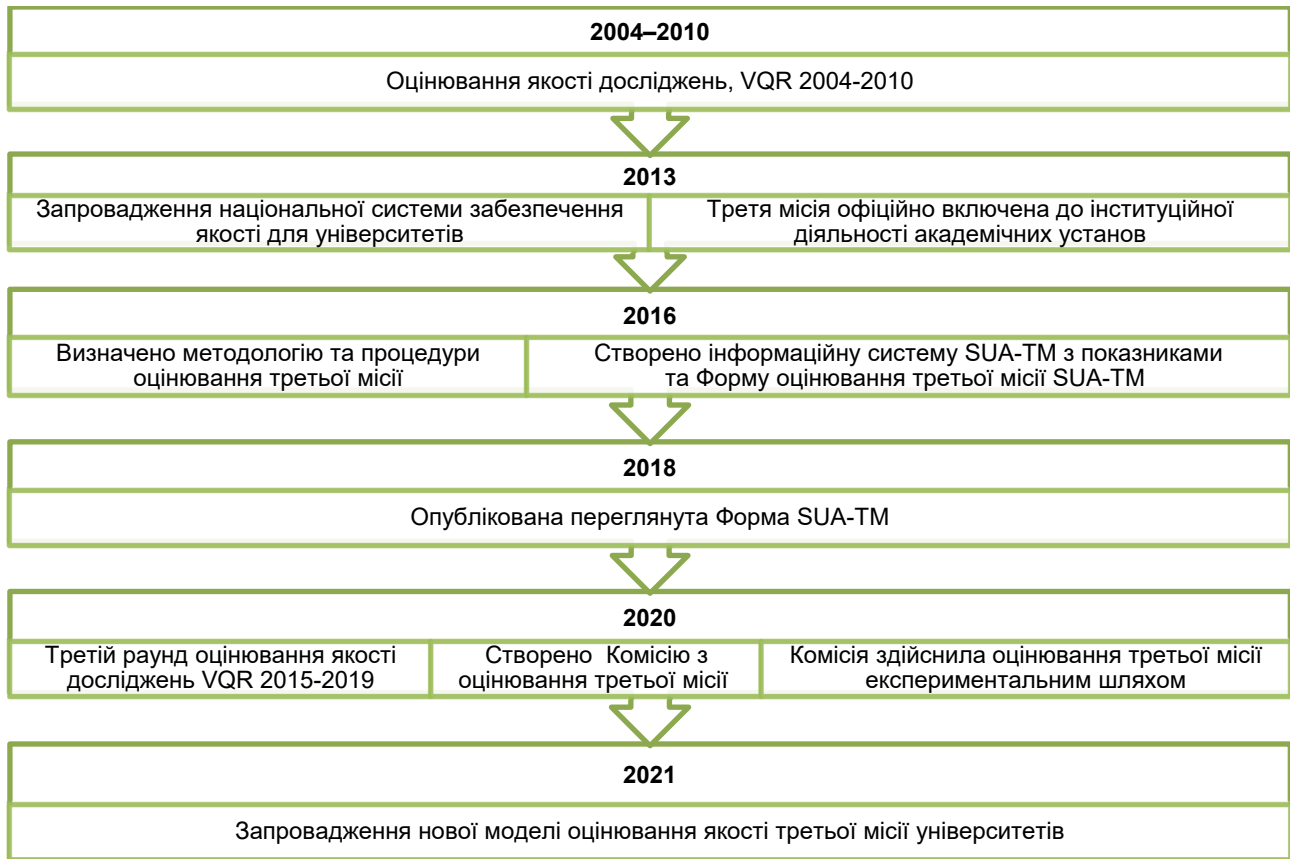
2004–2010

Оцінювання якості досліджень, VQR 2004-2010

2013

Запровадження національної системи забезпечення якості для університетів

Третя місія офіційно включена до інституційної діяльності академічних установ

2016

Визначено методологію та процедури оцінювання третьої місії

Створено інформаційну систему SUA-TM з показниками та Форму оцінювання третьої місії SUA-TM

2018

Опублікована переглянута Форма SUA-TM

2020

Третій раунд оцінювання якості досліджень VQR 2015-2019

Створено Комісію з оцінювання третьої місії

Комісія здійснила оцінювання третьої місії експериментальним шляхом

2021

Запровадження нової моделі оцінювання якості третьої місії університетів